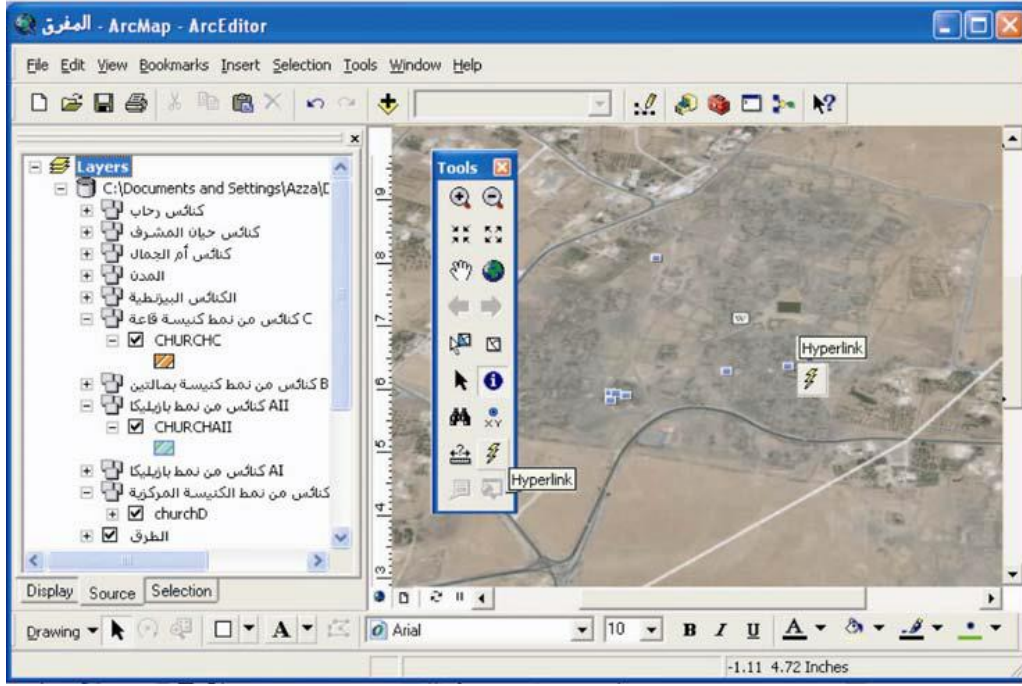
المفرق - ArcMap - ArcEditor

File Edit View Bookmarks Insert Selection Tools Window Help

Layers
C:\Documents and Settings\Azza\D
كنائس رحاب
كنائس حيان المشرف
كنائس أم الجمال
المدن
الكنائس البيزنطية
C كنائس من نمط كنيسة قاعة
CHURCHC
B كنائس من نمط كنيسة بصالتين
AII كنائس من نمط بازيليكا
CHURCHAII
AI كنائس من نمط بازيليكا
كنائس من نمط الكنيسة المركزية
churchD
الطرق

Display Source Selection

Tools

Hyperlink

Hyperlink

Drawing

Arial

10

B I U A

-1.11 4.72 Inches